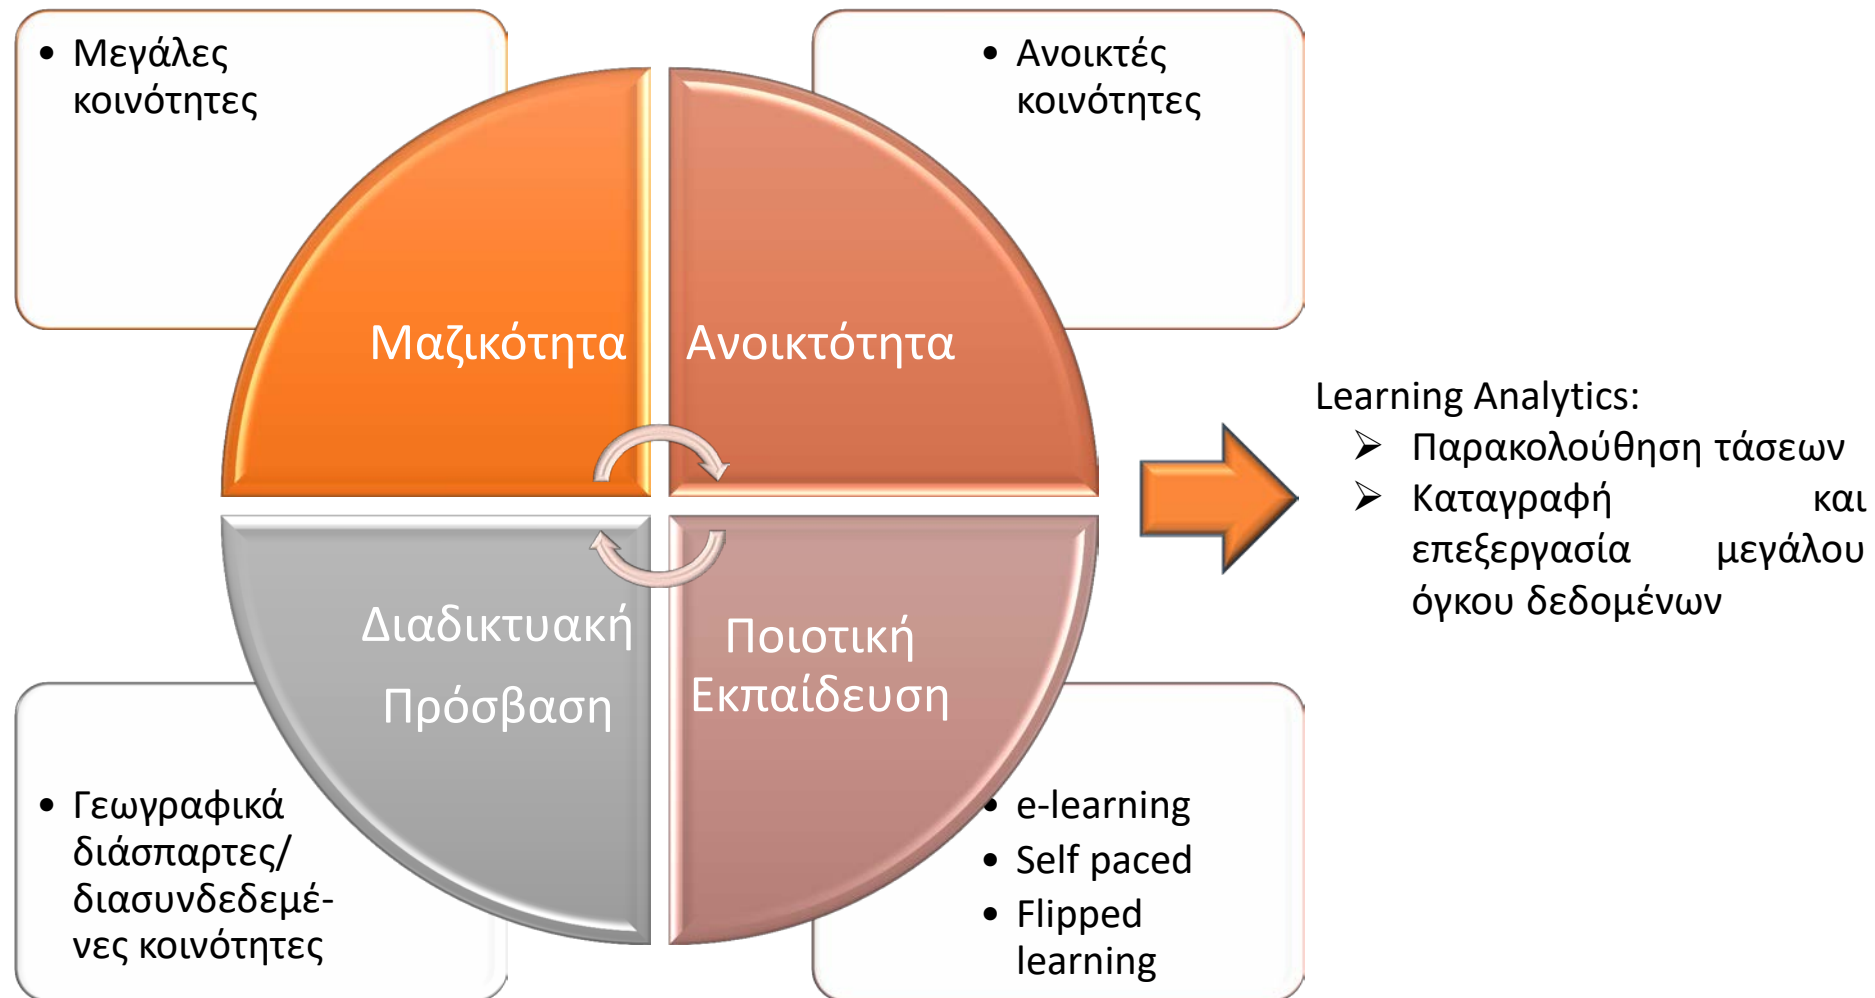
• Μεγάλες κοινότητες

• Ανοικτές κοινότητες

Μαζικότητα

Ανοικτότητα

Διαδικτυακή Πρόσβαση

Ποιοτική Εκπαίδευση

• Γεωγραφικά διάσπαρτες/ διασυνδεδεμένες κοινότητες

• e-learning
• Self paced
• Flipped learning

Learning Analytics:
➢ Παρακολούθηση τάσεων
➢ Καταγραφή και επεξεργασία μεγάλου όγκου δεδομένων